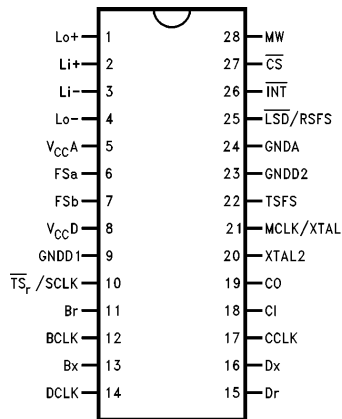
Lo+ 1
Li+ 2
Li− 3
Lo− 4
$V_{CC}A$ 5
FSa 6
FSb 7
$V_{CC}D$ 8
GNDD1 9
$\overline{TS_r}$ /SCLK 10
Br 11
BCLK 12
Bx 13
DCLK 14

28 MW
27 $\overline{CS}$
26 $\overline{INT}$
25 $\overline{LSD}$/RSFS
24 GNDA
23 GNDD2
22 TSFS
21 MCLK/XTAL
20 XTAL2
19 CO
18 CI
17 CCLK
16 Dx
15 Dr